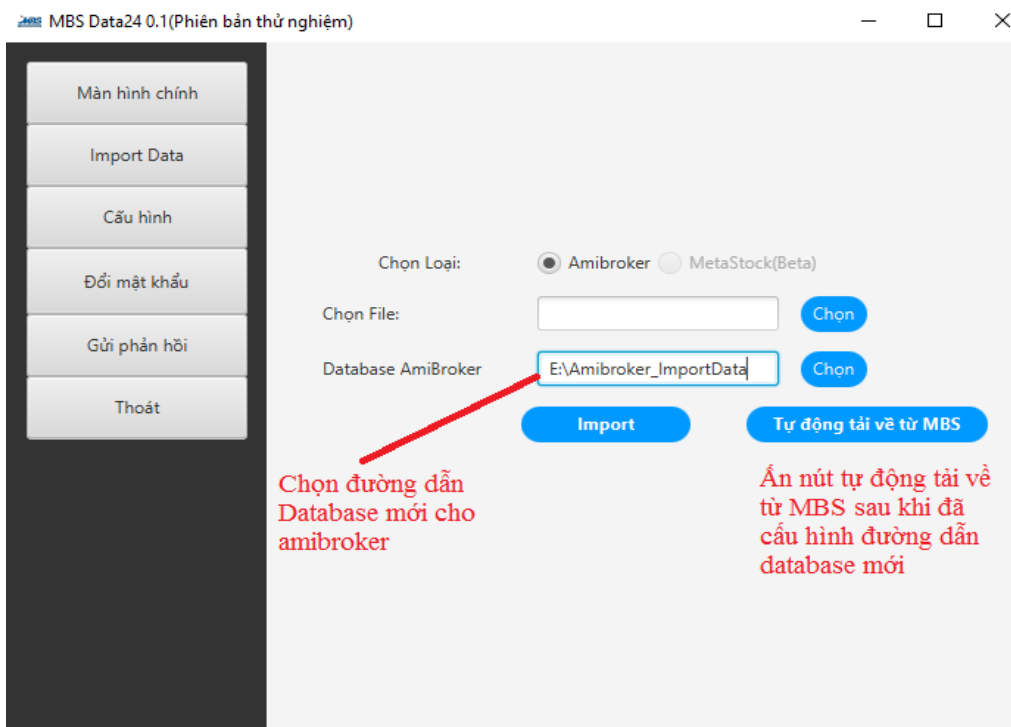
MBS MBS Data24 0.1(Phiên bản thử nghiệm)

Màn hình chính

Import Data

Cấu hình

Đổi mật khẩu

Gửi phản hồi

Thoát

Chọn Loại: Amibroker MetaStock(Beta)

Chọn File: Chọn

Database AmiBroker E:\Amibroker_ImportData Chọn

Import

Tự động tải về từ MBS

Chọn đường dẫn Database mới cho amibroker

Ấn nút tự động tải về từ MBS sau khi đã cấu hình đường dẫn database mới